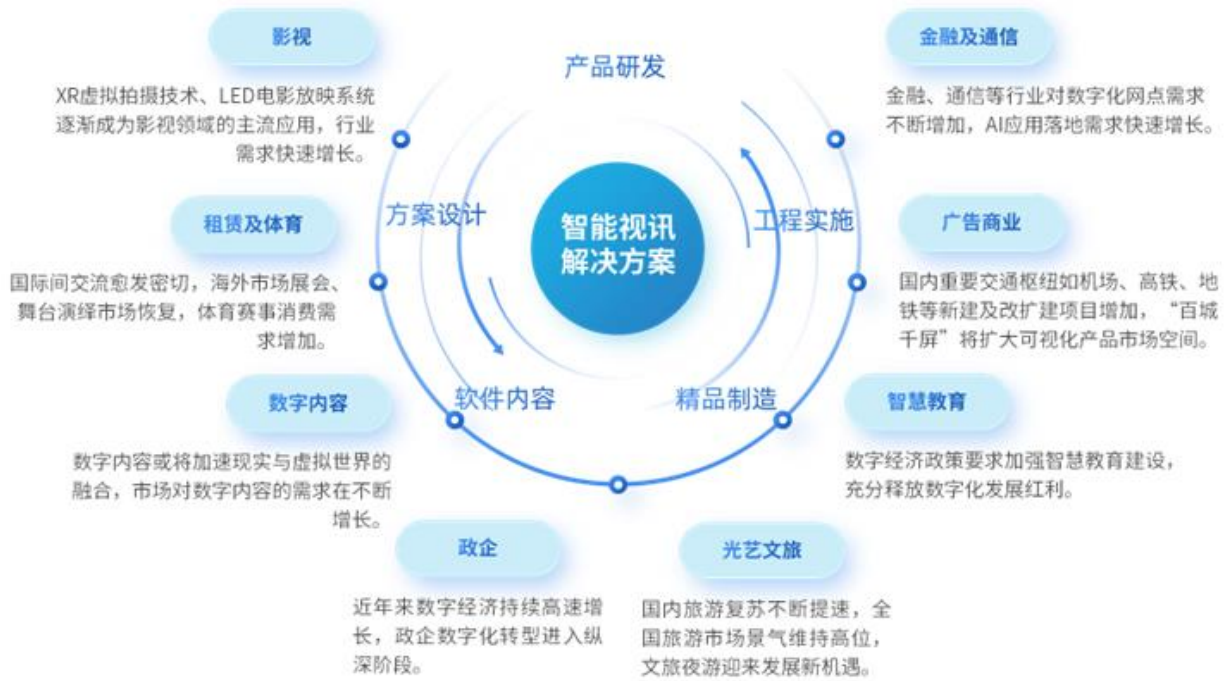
影视

XR虚拟拍摄技术、LED电影放映系统逐渐成为影视领域的主流应用，行业需求快速增长。

产品研发

金融及通信

金融、通信等行业对数字化网点需求不断增加，AI应用落地需求快速增长。

租赁及体育

国际间交流愈发密切，海外市场展会、舞台演绎市场恢复，体育赛事消费需求增加。

方案设计

智能视讯解决方案

工程实施

广告商业

国内重要交通枢纽如机场、高铁、地铁等新建及改扩建项目增加，“百城千屏”将扩大可视化产品市场空间。

软件内容

精品制造

数字内容

数字内容或将加速现实与虚拟世界的融合，市场对数字内容的需求在不断增长。

智慧教育

数字经济政策要求加强智慧教育建设，充分释放数字化发展红利。

政企

近年来数字经济持续高速增长，政企数字化转型进入纵深阶段。

光艺文旅

国内旅游复苏不断提速，全国旅游市场景气维持高位，文旅夜游迎来发展新机遇。